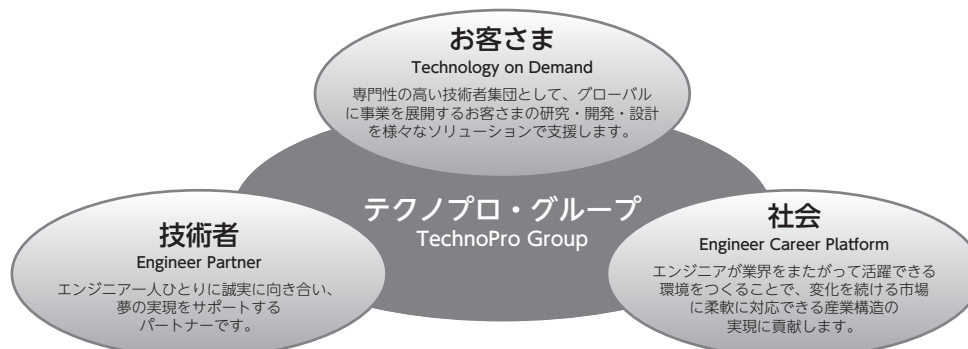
お客さま
Technology on Demand
専門性の高い技術者集団として、グローバルに事業を展開するお客さまの研究・開発・設計を様々なソリューションで支援します。

テクノプロ・グループ
TechnoPro Group

技術者
Engineer Partner
エンジニア一人ひとりに誠実に向き合い、夢の実現をサポートするパートナーです。

社会
Engineer Career Platform
エンジニアが業界をまたがって活躍できる環境をつくることで、変化を続ける市場に柔軟に対応できる産業構造の実現に貢献します。